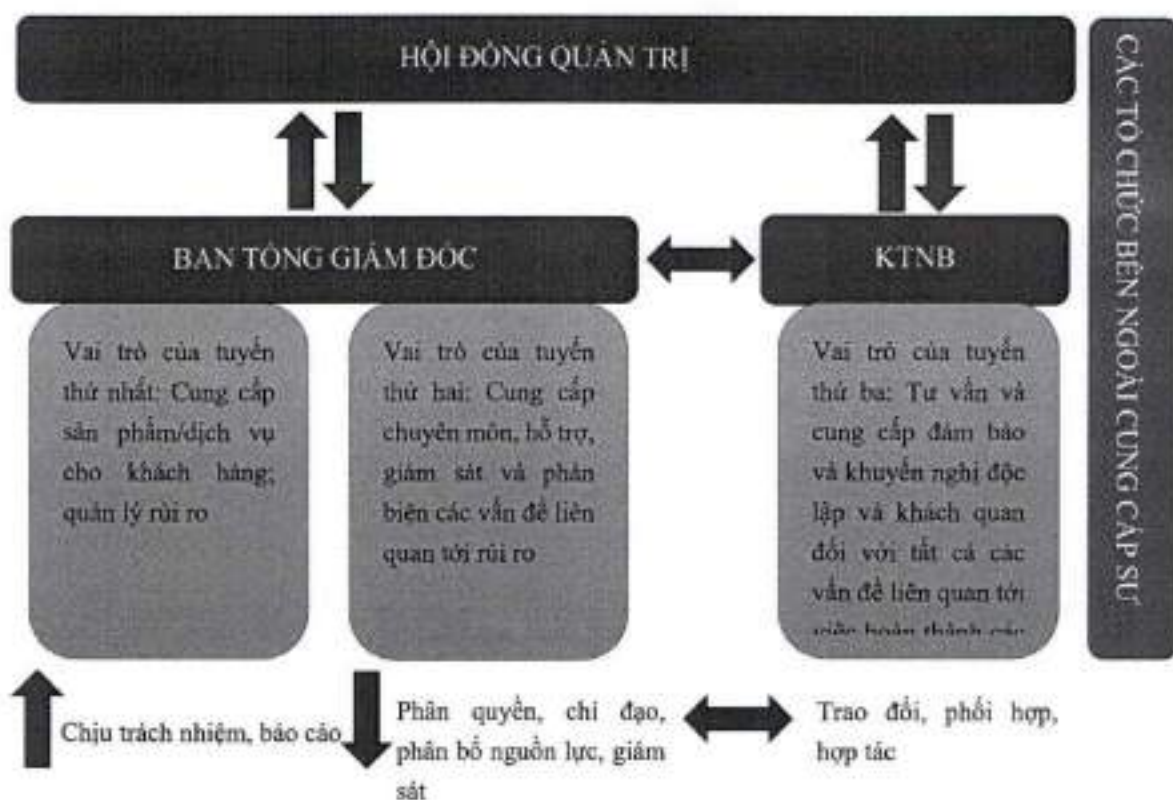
HỘI ĐỒNG QUẢN TRỊ

CÁC TỔ CHỨC BÊN NGOÀI CUNG CẤP SỰ

BAN TỔNG GIÁM ĐỐC

KTNB

Vai trò của tuyến thứ nhất: Cung cấp sản phẩm/dịch vụ cho khách hàng; quản lý rủi ro

Vai trò của tuyến thứ hai: Cung cấp chuyên môn, hỗ trợ, giám sát và phản biện các vấn đề liên quan tới rủi ro

Vai trò của tuyến thứ ba: Tư vấn và cung cấp đảm bảo và khuyến nghị độc lập và khách quan đối với tất cả các vấn đề liên quan tới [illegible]

Chịu trách nhiệm, báo cáo

Phân quyền, chỉ đạo, phân bổ nguồn lực, giám sát

Trao đổi, phối hợp, hợp tác